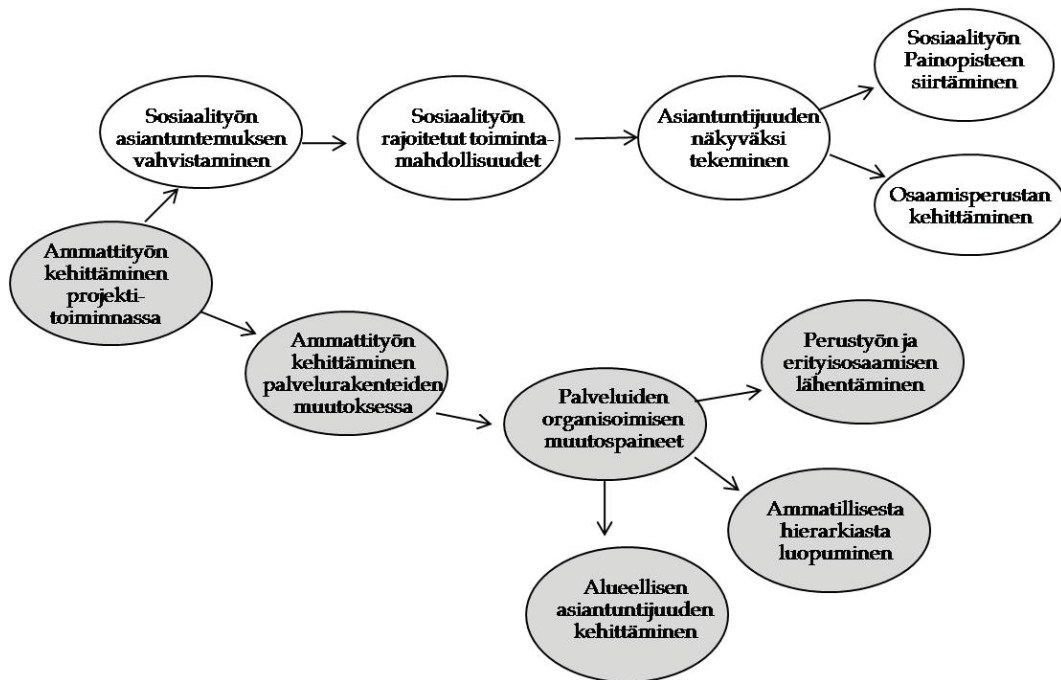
Ammattityön kehittäminen projektitoiminnassa

Sosiaalityön asiantuntemuksen vahvistaminen

Sosiaalityön rajoitetut toimintamahdollisuudet

Asiantuntijuuden näkyväksi tekeminen

Sosiaalityön Painopisteen siirtäminen

Osaamisperustan kehittäminen

Ammattityön kehittäminen palvelurakenteiden muutoksessa

Palveluiden organisoimisen muutospaineet

Perustyön ja erityisosaamisen lähentäminen

Ammatillisesta hierarkiasta luopuminen

Alueellisen asiantuntijuuden kehittäminen